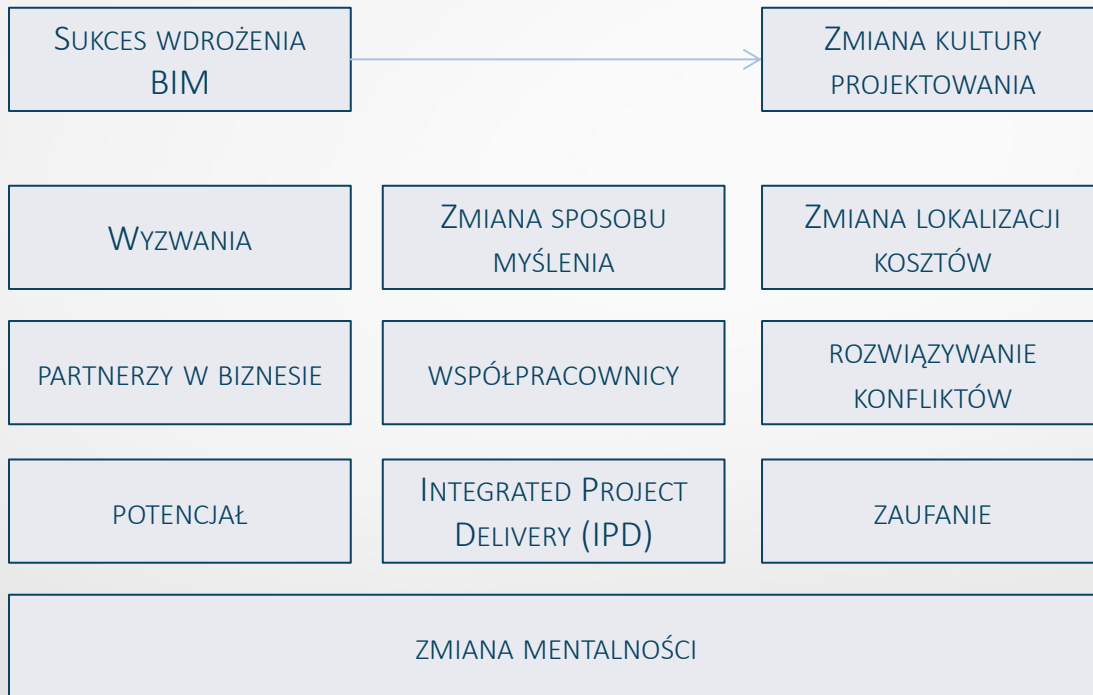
Sukces wdrożenia BIM

Zmiana kultury projektowania

Wyzwania

Zmiana sposobu myślenia

Zmiana lokalizacji kosztów

partnerzy w biznesie

współpracownicy

rozwiązywanie konfliktów

potencjał

Integrated Project Delivery (IPD)

zaufanie

zmiana mentalności